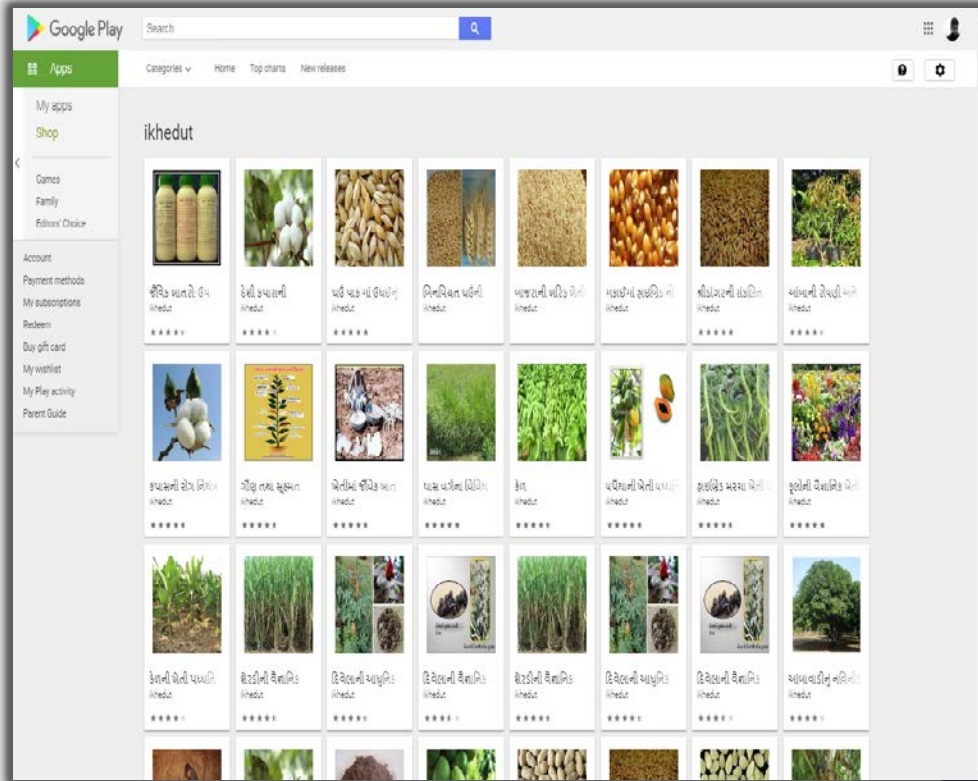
Google Play
Search

Apps
Categories
Home
Top charts
New releases

My apps
Shop

Games
Family
Editors' Choice

Account
Payment methods
My subscriptions
Redeem
Buy gift card
My wishlist
My Play activity
Parent Guide

ikhedut

જૈવિક ખાતરો ઉપ
ikhedut

દેશી કપાસની
ikhedut

ઘઉં પાક માં ઉધઈનું
ikhedut

બિનપિયત ઘઉંની
ikhedut

બાજરાની ખરીફ ખેતી
ikhedut

મકાઈમાં સંકલિત ન
ikhedut

મીઠાંગરની સંકલિત
ikhedut

આંબાની રોપણી અને
ikhedut

કપાસની રોગ નિયંત્ર
ikhedut

ગીલુ તથા સૂક્ષ્મ
ikhedut

ખેતીમાં જૈવિક ખાત
ikhedut

ઘાસ પાકોના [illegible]
ikhedut

કેળ
ikhedut

પપૈયાની ખેતી પદ્ધતિ
ikhedut

શાકભિંડ મરચાં ખેતી
ikhedut

ફૂલોની વૈજ્ઞાનિક ખેતી
ikhedut

કેળાની ખેતી પદ્ધતિ
ikhedut

શેરડીની વૈજ્ઞાનિક
ikhedut

દિવેલાની આધુનિક
ikhedut

દિવેલાની વૈજ્ઞાનિક
ikhedut

શેરડીની વૈજ્ઞાનિક
ikhedut

દિવેલાની આધુનિક
ikhedut

દિવેલાની વૈજ્ઞાનિક
ikhedut

આંબાવાડીનું નવીનીક
ikhedut